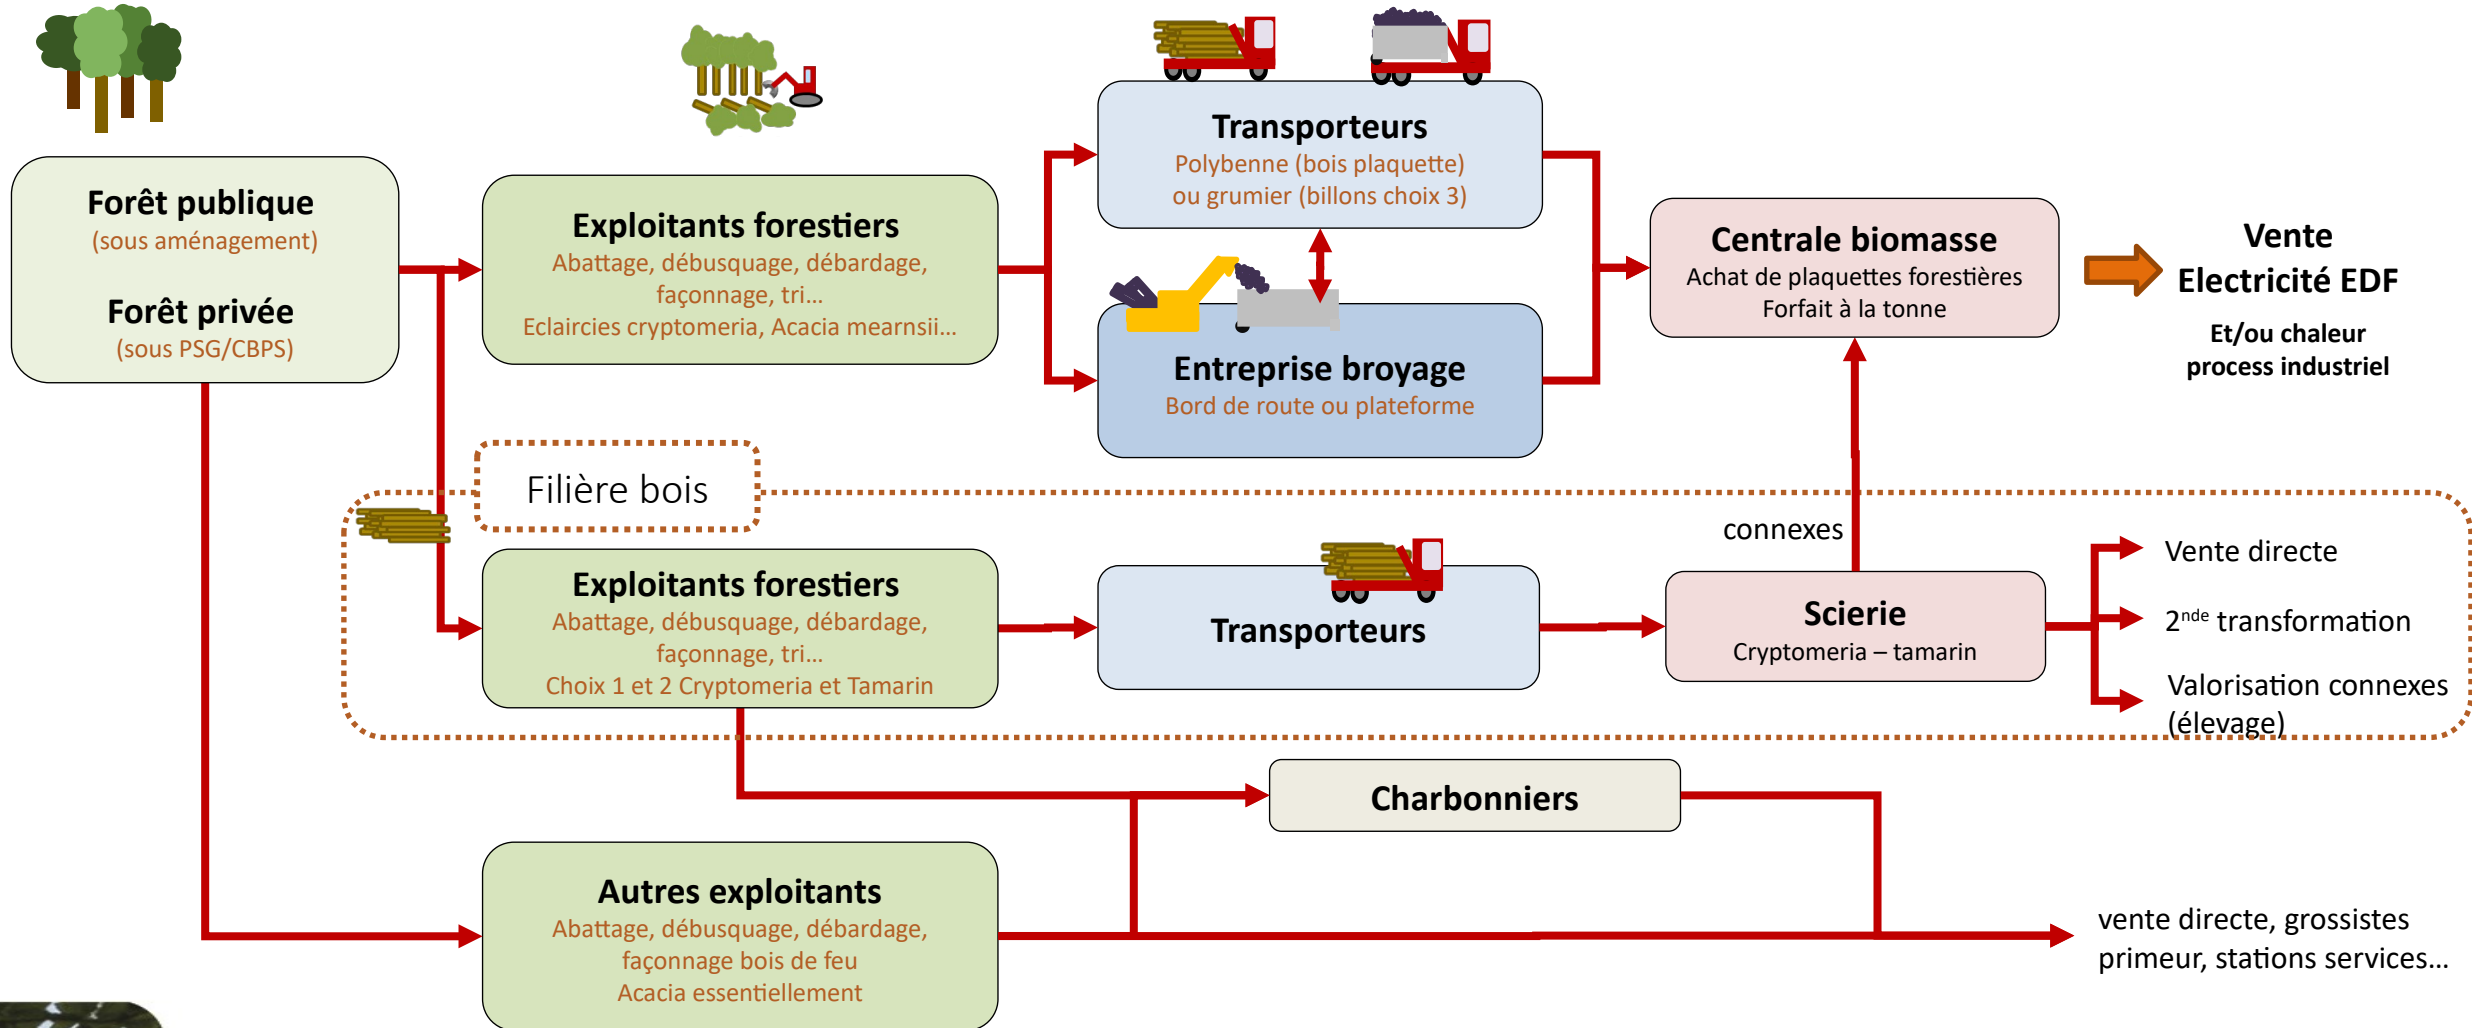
Forêt publique
(sous aménagement)

Forêt privée
(sous PSG/CBPS)

Exploitants forestiers
Abattage, débusquage, débardage, façonnage, tri...
Eclaircies cryptomeria, Acacia mearnsii...

Transporteurs
Polybenne (bois plaquette)
ou grumier (billons choix 3)

Entreprise broyage
Bord de route ou plateforme

Centrale biomasse
Achat de plaquettes forestières
Forfait à la tonne

Vente
Electricité EDF

Et/ou chaleur
process industriel

Filière bois

connexes

Exploitants forestiers
Abattage, débusquage, débardage, façonnage, tri...
Choix 1 et 2 Cryptomeria et Tamarin

Transporteurs

Scierie
Cryptomeria – tamarin

Vente directe

2$^{nde}$ transformation

Valorisation connexes (élevage)

Charbonniers

Autres exploitants
Abattage, débusquage, débardage, façonnage bois de feu
Acacia essentiellement

vente directe, grossistes primeur, stations services...